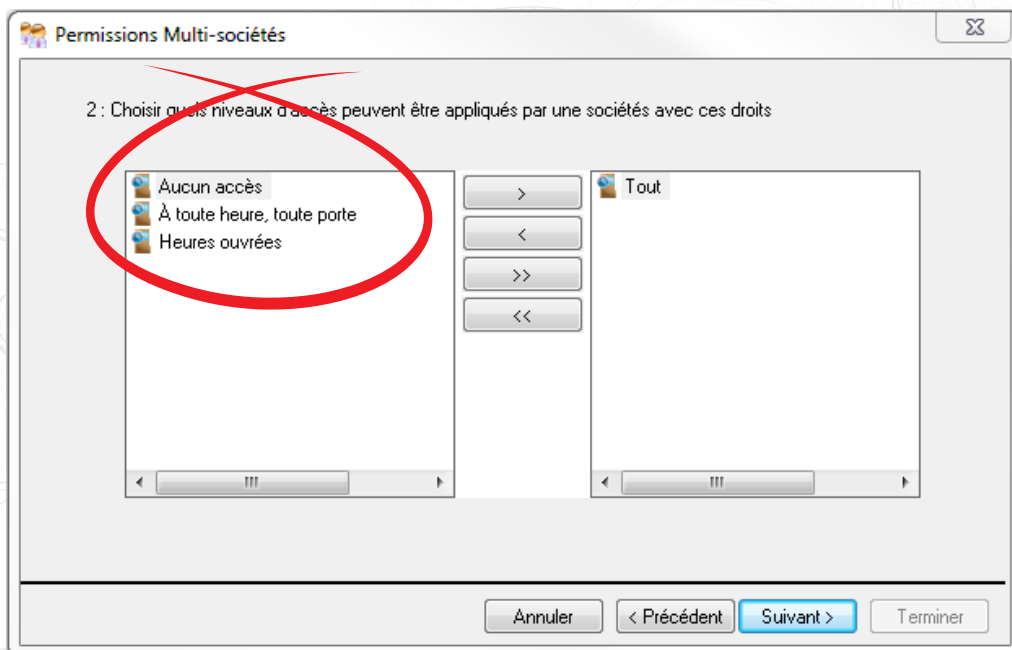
Permissions Multi-sociétés

2 : Choisir quels niveaux d'accès peuvent être appliqués par une sociétés avec ces droits

Aucun accès
À toute heure, toute porte
Heures ouvrées

>
<
>>
<<

Tout

Annuler
< Précédent
Suivant >
Terminer